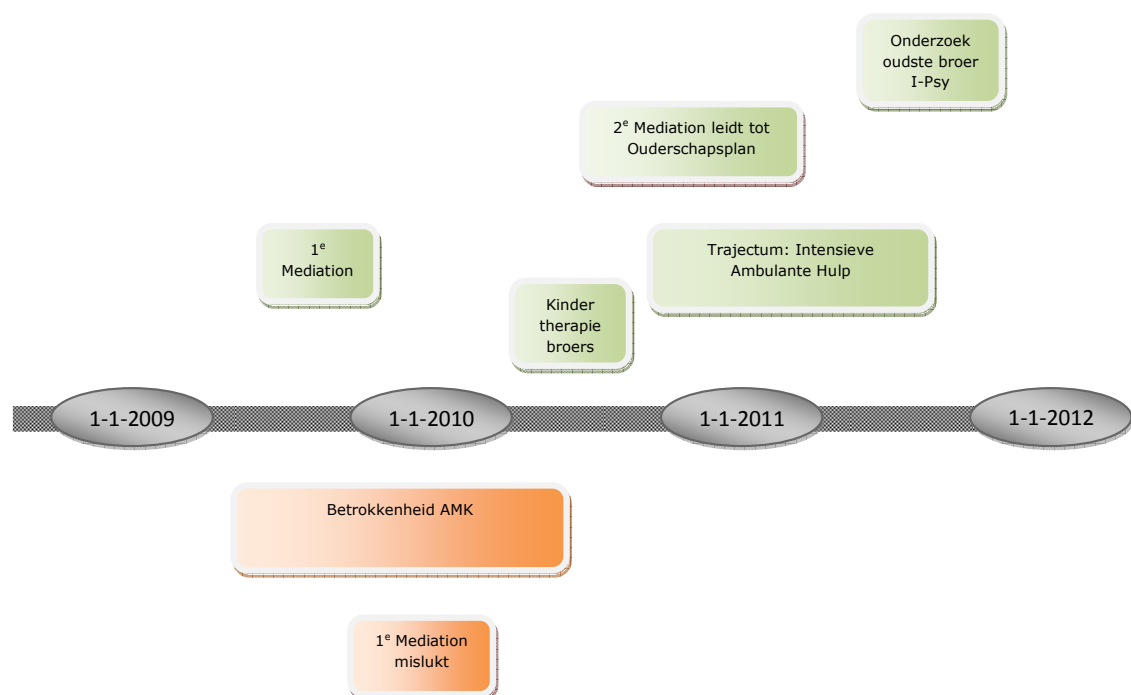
Onderzoek oudste broer I-Psy

2$^{e}$ Mediation leidt tot Ouderschapsplan

1$^{e}$ Mediation

Trajectum: Intensieve Ambulante Hulp

Kinder therapie broers

1-1-2009

1-1-2010

1-1-2011

1-1-2012

Betrokkenheid AMK

1$^{e}$ Mediation mislukt